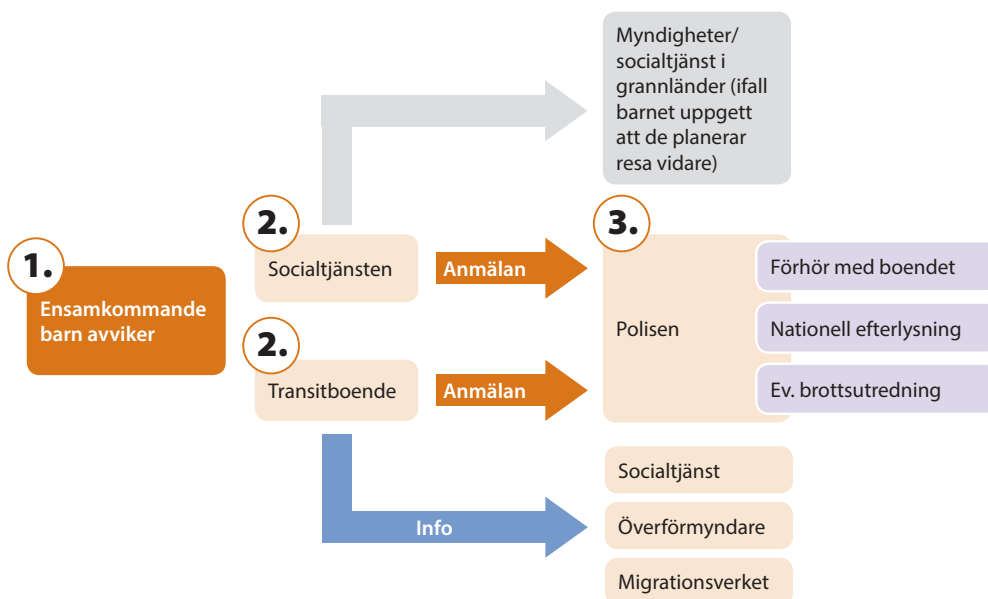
Myndigheter/ socialtjänst i grannländer (ifall barnet uppgett att de planerar resa vidare)

1.
Ensamkommande barn avviker

2.
Socialtjänsten

Anmälan

2.
Transitboende

Anmälan

3.
Polisen

Förhör med boendet

Nationell efterlysning

Ev. brottsutredning

Info

Socialtjänst

Överförmyndare

Migrationsverket